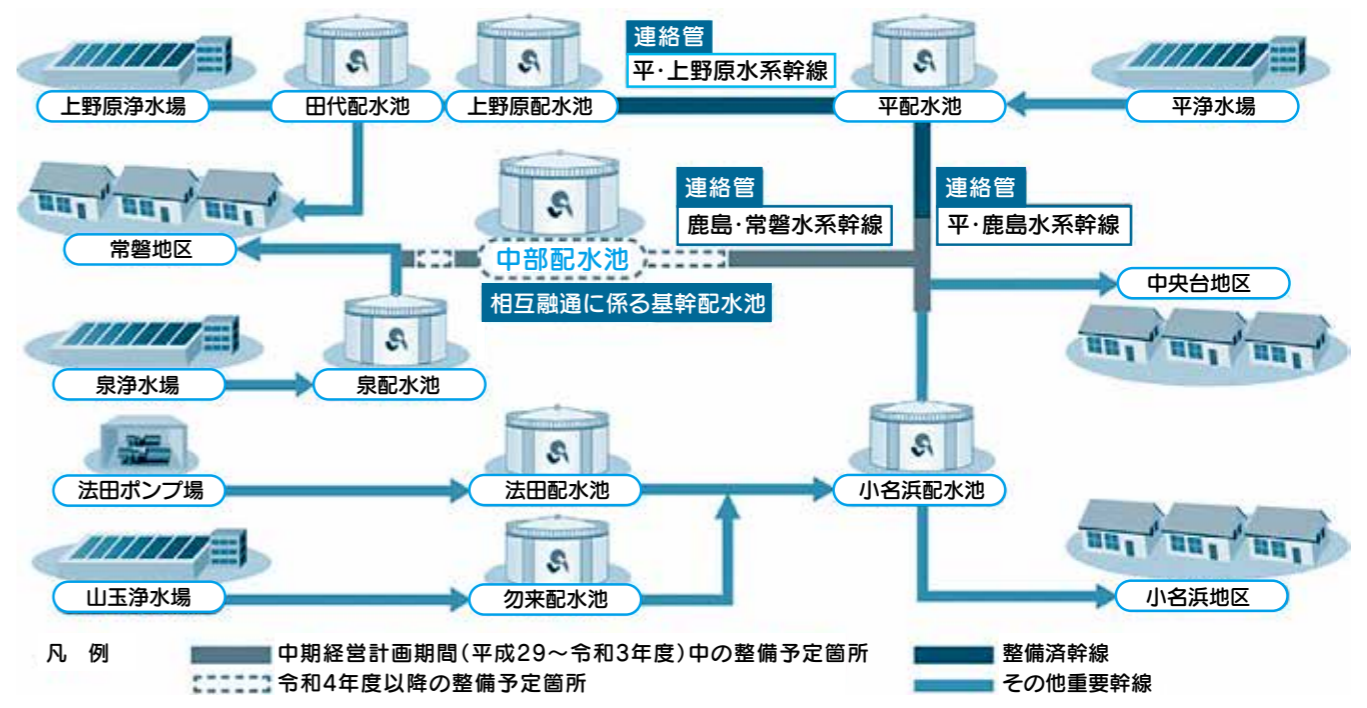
上野原浄水場
田代配水池
上野原配水池
連絡管
平・上野原水系幹線
平配水池
平浄水場

常磐地区
連絡管
鹿島・常磐水系幹線
連絡管
平・鹿島水系幹線
中部配水池
相互融通に係る基幹配水池
中央台地区

泉浄水場
泉配水池

法田ポンプ場
法田配水池
小名浜配水池

山玉浄水場
勿来配水池
小名浜地区

凡　例
中期経営計画期間（平成29～令和3年度）中の整備予定箇所
令和4年度以降の整備予定箇所
整備済幹線
その他重要幹線